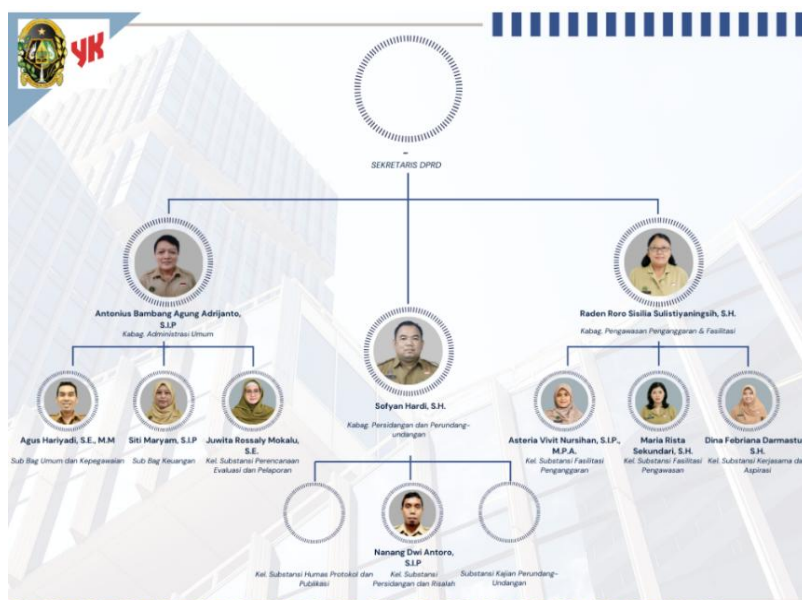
YK

-
SEKRETARIS DPRD

Antonius Bambang Agung Adrijanto, S.I.P
Kabag. Administrasi Umum

Sofyan Hardi, S.H.
Kabag. Persidangan dan Perundang-undangan

Raden Roro Sisilia Sulistiyaningsih, S.H.
Kabag. Pengawasan Penganggaran & Fasilitasi

Agus Hariyadi, S.E., M.M
Sub Bag Umum dan Kepegawaian

Siti Maryam, S.I.P
Sub Bag Keuangan

Juwita Rossaly Mokalu, S.E.
Kel. Substansi Perencanaan Evaluasi dan Pelaporan

Asteria Vivit Nursihan, S.I.P., M.P.A.
Kel. Substansi Fasilitasi Penganggaran

Maria Rista Sekundari, S.H.
Kel. Substansi Fasilitasi Pengawasan

Dina Febriana Darmastu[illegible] S.H.
Kel. Substansi Kerjasama d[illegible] Aspirasi

Kel. Substansi Humas Protokol dan Publikasi

Nanang Dwi Antoro, S.I.P
Kel. Substansi Persidangan dan Risalah

Substansi Kajian Perundang-Undangan